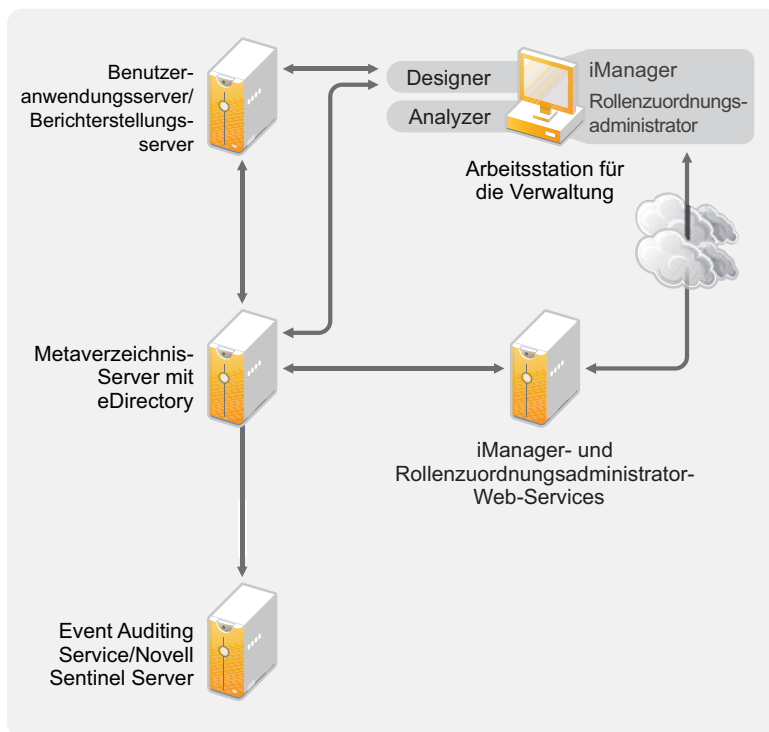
Benutzeranwendungsserver/ Berichterstellungsserver

Designer

Analyzer

iManager

Rollenzuordnungsadministrator

Arbeitsstation für die Verwaltung

Metaverzeichnis-Server mit eDirectory

iManager- und Rollenzuordnungsadministrator-Web-Services

Event Auditing Service/Novell Sentinel Server